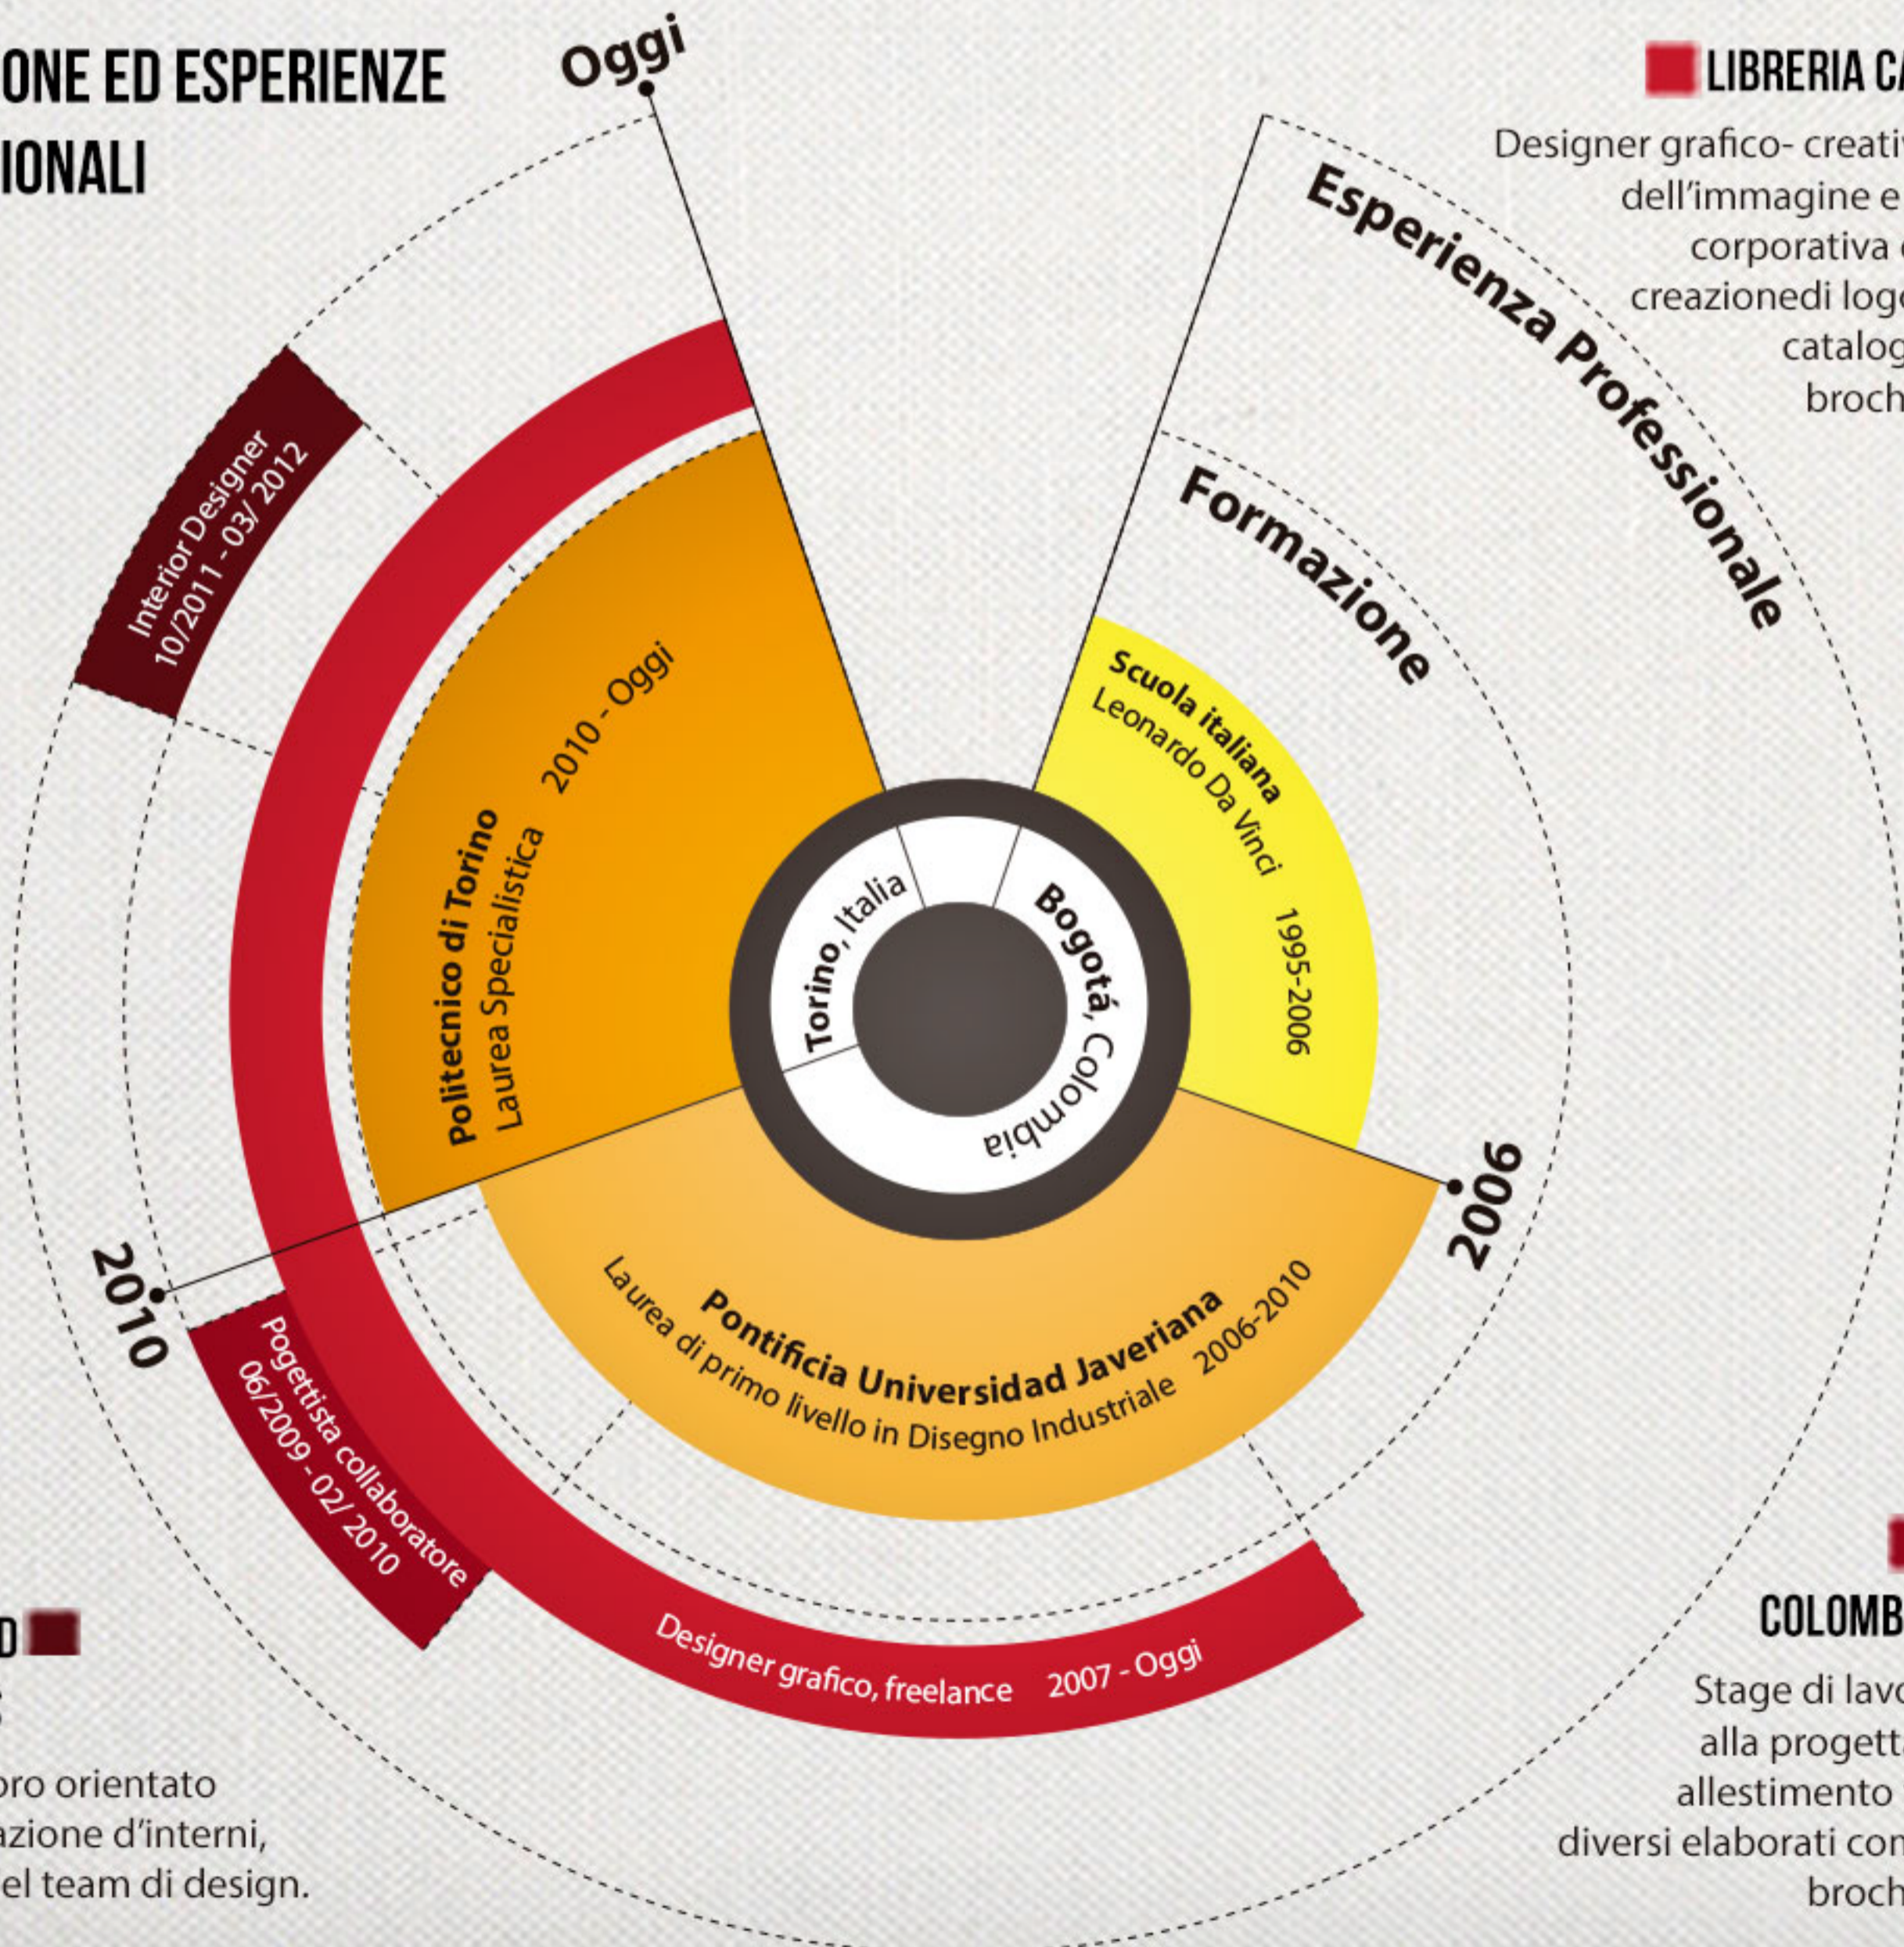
ONE ED ESPERIENZE
IONALI

Oggi

LIBRERIA CA

Designer grafico- creati
dell'immagine e
corporativa
creazionedi log
catalog
broch

Esperienza Professionale

Formazione

Interior Designer
10/2011 - 03/ 2012

Politecnico di Torino
Laurea Specialistica
2010 - Oggi

Scuola italiana
Leonardo Da Vinci
1995-2006

Torino, Italia

Bogotá, Colombia

2006

2010

Pontificia Universidad Javeriana
Laurea di primo livello in Disegno Industriale
2006-2010

Pogettista collaboratore
06/2009 - 02/ 2010

Designer grafico, freelance 2007 - Oggi

D

oro orientato
azione d'interni,
el team di design.

COLOMB

Stage di lav
alla progett
allestimento
diversi elaborati co
broch